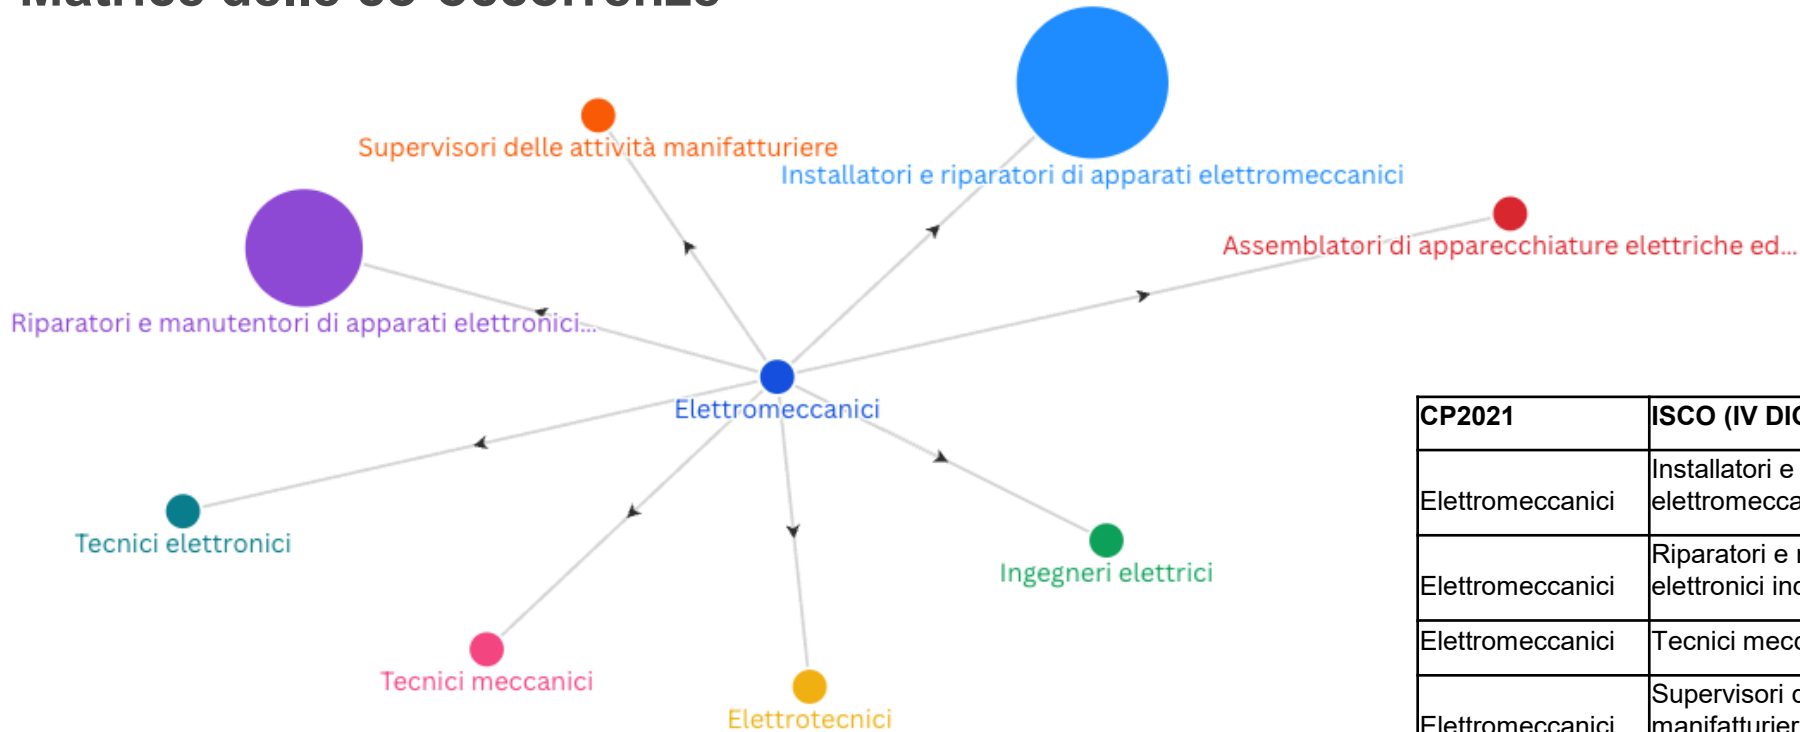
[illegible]

Supervisori delle attività manifatturiere

Installatori e riparatori di apparati elettromeccanici

Assemblatori di apparecchiature elettriche ed...

Riparatori e manutentori di apparati elettronici...

Elettromeccanici

Tecnici elettronici

Ingegneri elettrici

Tecnici meccanici

Elettrotecnici

| CP2021 | ISCO (IV DI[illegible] |
|---|---|
| Elettromeccanici | Installatori e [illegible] elettromecca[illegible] |
| Elettromeccanici | Riparatori e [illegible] elettronici in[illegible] |
| Elettromeccanici | Tecnici mec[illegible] |
| Elettromeccanici | Supervisori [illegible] manifatturier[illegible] |